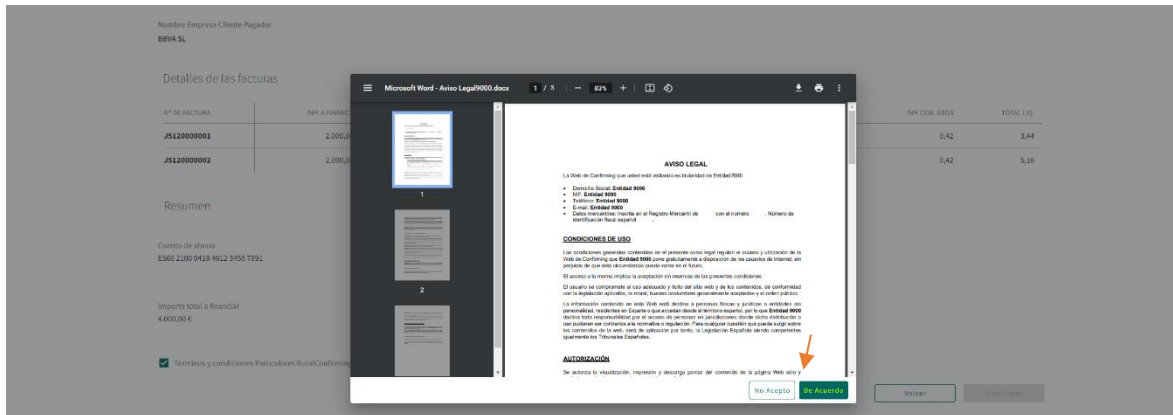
Nombre Empresa Cliente Pagador
BBVA SL

Detalles de las facturas

| Nº DE FACTURA | IMP. A FINANC | IMP. COB. GTOS | TOTAL LIQ. |
|---|---|---|---|
| JS120000001 | 2.000,0 | 0,42 | 3,44 |
| JS120000002 | 2.000,0 | 0,42 | 5,16 |

Resumen

Cuenta de abono
ES66 2100 0418 4012 3456 7891

Importe total a financiar
4.000,00 €

Términos y condiciones Particulares RuralConfirming

Microsoft Word - Aviso Legal9000.docx 1 / 3 — 83% +

1
2

AVISO LEGAL

La Web de Confirming que usted está visitando es titularidad de Entidad 9000

• Domicilio Social: Entidad 9000
• NIF: Entidad 9000
• Teléfono: Entidad 9000
• E-mail: Entidad 9000
• Datos mercantiles: Inscrita en el Registro Mercantil de con el número . Número de identificación fiscal español

CONDICIONES DE USO

Las condiciones generales contenidas en el presente aviso legal regulan el acceso y utilización de la Web de Confirming que Entidad 9000 pone gratuitamente a disposición de los usuarios de Internet, sin perjuicio de que esta circunstancia pueda variar en el futuro.

El acceso a la misma implica la aceptación sin reservas de las presentes condiciones.

El usuario se compromete al uso adecuado y lícito del sitio web y de los contenidos, de conformidad con la legislación aplicable, la moral, buenas costumbres generalmente aceptadas y el orden público.

La información contenida en esta Web está destinada a personas físicas y jurídicas o entidades sin personalidad, residentes en España o que accedan desde el territorio español, por lo que Entidad 9000 declina toda responsabilidad por el acceso de personas en jurisdicciones donde dicha distribución o uso pudieran ser contrarios a la normativa o regulación. Para cualquier cuestión que pueda surgir sobre los contenidos de la web, será de aplicación por tanto, la Legislación Española siendo competentes igualmente los Tribunales Españoles.

AUTORIZACIÓN

Se autoriza la visualización, impresión y descarga parcial del contenido de la página Web sólo y

No Acepto De Acuerdo

Volver Confirmar